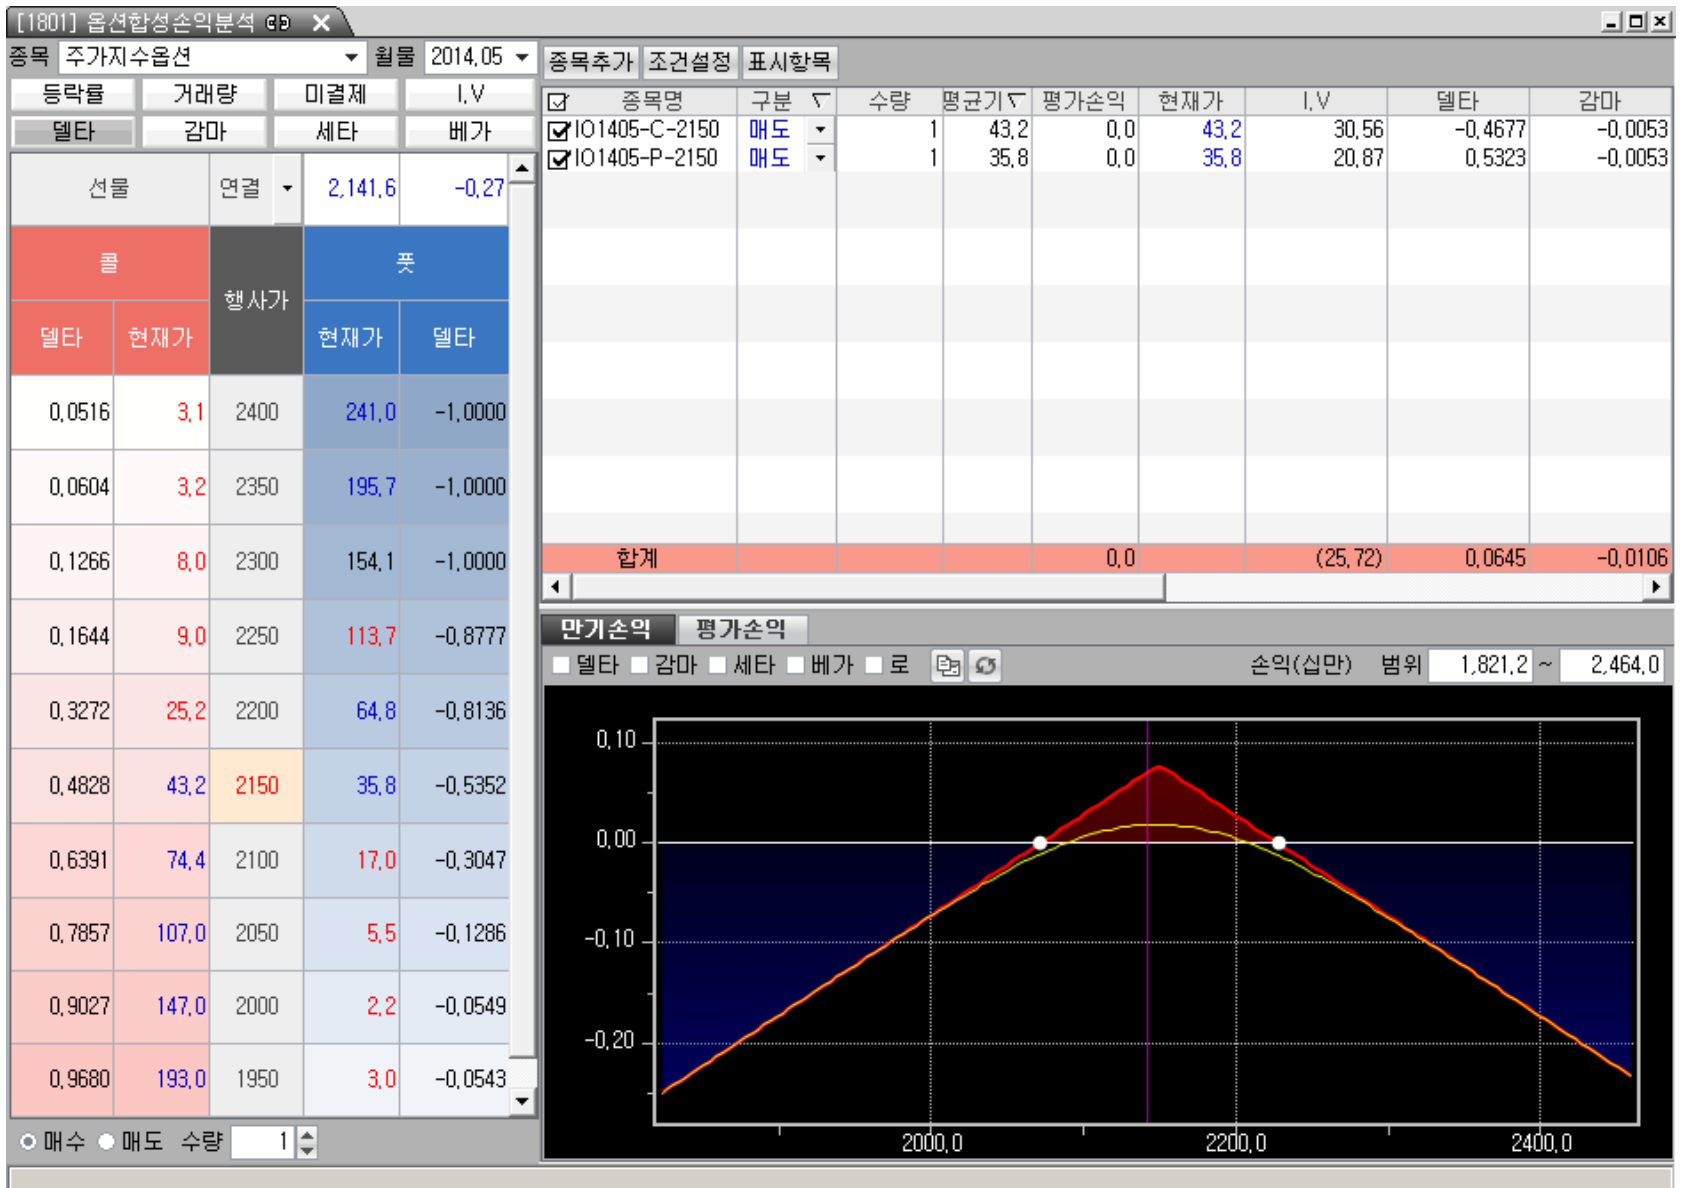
[1801] 옵션합성손익분석

종목 주가지수옵션 월물 2014.05

등락률 거래량 미결제 I.V
델타 감마 세타 베가

선물 연결 2,141.6 -0.27

| 콜 | | 행사가 | 풋 | |
|---|---|---|---|---|
| 델타 | 현재가 | | 현재가 | 델타 |
| 0.0516 | 3.1 | 2400 | 241.0 | -1.0000 |
| 0.0604 | 3.2 | 2350 | 195.7 | -1.0000 |
| 0.1266 | 8.0 | 2300 | 154.1 | -1.0000 |
| 0.1644 | 9.0 | 2250 | 113.7 | -0.8777 |
| 0.3272 | 25.2 | 2200 | 64.8 | -0.8136 |
| 0.4828 | 43.2 | 2150 | 35.8 | -0.5352 |
| 0.6391 | 74.4 | 2100 | 17.0 | -0.3047 |
| 0.7857 | 107.0 | 2050 | 5.5 | -0.1286 |
| 0.9027 | 147.0 | 2000 | 2.2 | -0.0549 |
| 0.9680 | 193.0 | 1950 | 3.0 | -0.0543 |

매수 매도 수량 1

종목추가 조건설정 표시항목

| 종목명 | 구분 | 수량 | 평균가 | 평가손익 | 현재가 | I.V | 델타 | 감마 |
|---|---|---|---|---|---|---|---|---|
| IO1405-C-2150 | 매도 | 1 | 43.2 | 0.0 | 43.2 | 30.56 | -0.4677 | -0.0053 |
| IO1405-P-2150 | 매도 | 1 | 35.8 | 0.0 | 35.8 | 20.87 | 0.5323 | -0.0053 |
| 합계 | | | | 0.0 | | (25.72) | 0.0645 | -0.0106 |

만기손익 평가손익

델타 감마 세타 베가 로 손익(십만) 범위 1,821.2 ~ 2,464.0

0.10
0.00
-0.10
-0.20
2000.0 2200.0 2400.0